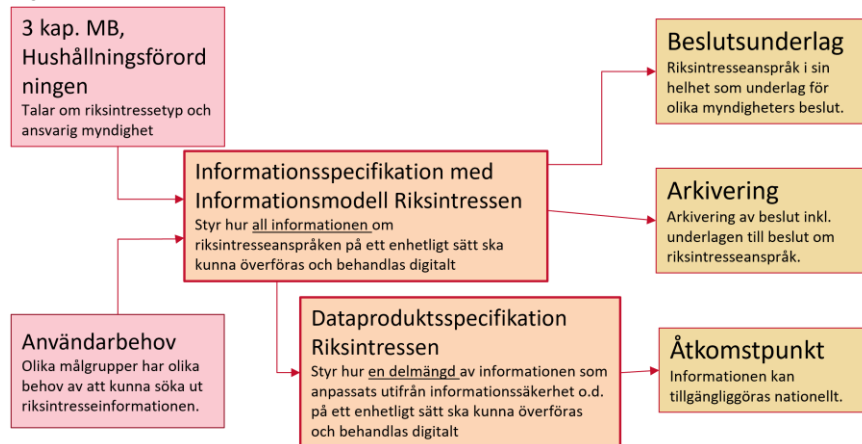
3 kap. MB, Hushållningsförordningen
Talar om riksintressetyp och ansvarig myndighet

Användarbehov
Olika målgrupper har olika behov av att kunna söka ut riksintresseinformationen.

Informationsspecifikation med Informationsmodell Riksintressen
Styr hur all informationen om riksintresseanspråken på ett enhetligt sätt ska kunna överföras och behandlas digitalt

Dataproduktsspecifikation Riksintressen
Styr hur en delmängd av informationen som anpassats utifrån informationssäkerhet o.d. på ett enhetligt sätt ska kunna överföras och behandlas digitalt

Beslutsunderlag
Riksintresseanspråk i sin helhet som underlag för olika myndigheters beslut.

Arkivering
Arkivering av beslut inkl. underlagen till beslut om riksintresseanspråk.

Åtkomstpunkt
Informationen kan tillgängliggöras nationellt.